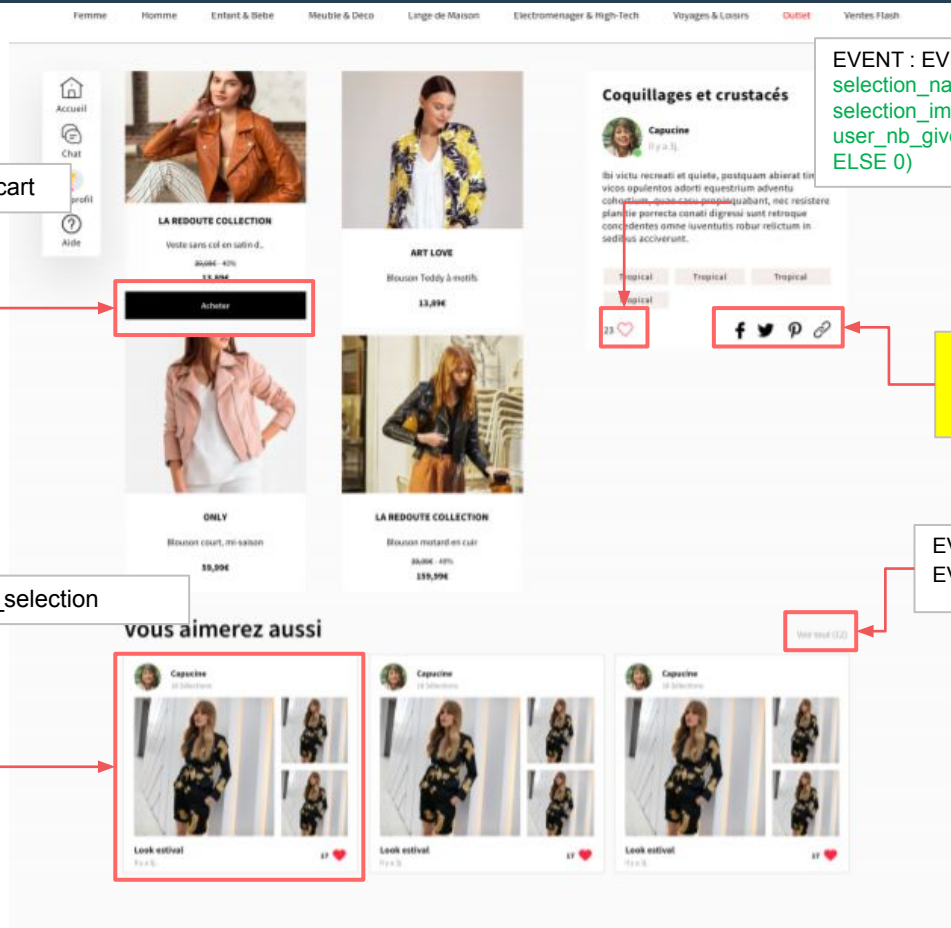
Femme Homme Enfant & Bebe Meuble & Deco Linge de Maison Electromenager & High-Tech Voyages & Loisirs Outlet Ventes Flash

EVENT : EV
selection_na
selection_im
user_nb_giv
ELSE 0)

cart

Accueil

Chat

profil

Aide

LA REDOUTE COLLECTION

Veste sans col en satin d...

~~20,00€~~ - 40%

13,89€

Acheter

ART LOVE

Blouson Teddy à motifs

13,89€

Coquillages et crustacés

Capucine

Il y a 3j.

Ibi victu recreati et quiete, postquam abierat tim vicos opulentos adorti equestrium adventu cohortium, quae casu propinquabant, nec resistere planitie porrecta conati digressi sunt retroque concedentes omne iuventutis robur relictum in sedibus acciverunt.

Tropical Tropical Tropical Tropical

23

ONLY

Blouson court, mi-saison

59,99€

LA REDOUTE COLLECTION

Blouson motard en cuir

~~33,00€~~ - 40%

159,99€

_selection

EV
EV

Vous aimerez aussi

Voir tout (12)

Capucine
16 Sélections

Look estival
Il y a 3j.
17

Capucine
16 Sélections

Look estival
Il y a 3j.
17

Capucine
16 Sélections

Look estival
Il y a 3j.
17